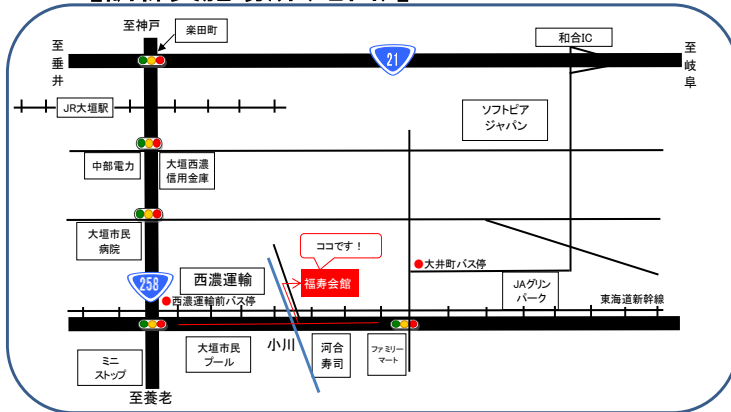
至神戸

楽田町

至垂井

21

和合IC

至岐阜

JR大垣駅

ソフトピアジャパン

中部電力

大垣西濃信用金庫

大垣市民病院

ココです！

福寿会館

大井町バス停

258

西濃運輸

西濃運輸前バス停

JAグリンパーク

東海道新幹線

小川

大垣市民プール

河合寿司

ファミリーマート

ミニストップ

至養老